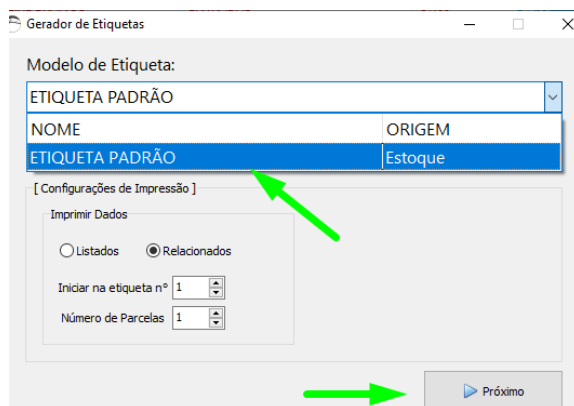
Gerador de Etiquetas

Modelo de Etiqueta:

ETIQUETA PADRÃO

| NOME | ORIGEM |
|---|---|
| ETIQUETA PADRÃO | Estoque |

[ Configurações de Impressão ]

Imprimir Dados

Listados

Relacionados

Iniciar na etiqueta nº 1

Número de Parcelas 1

Próximo